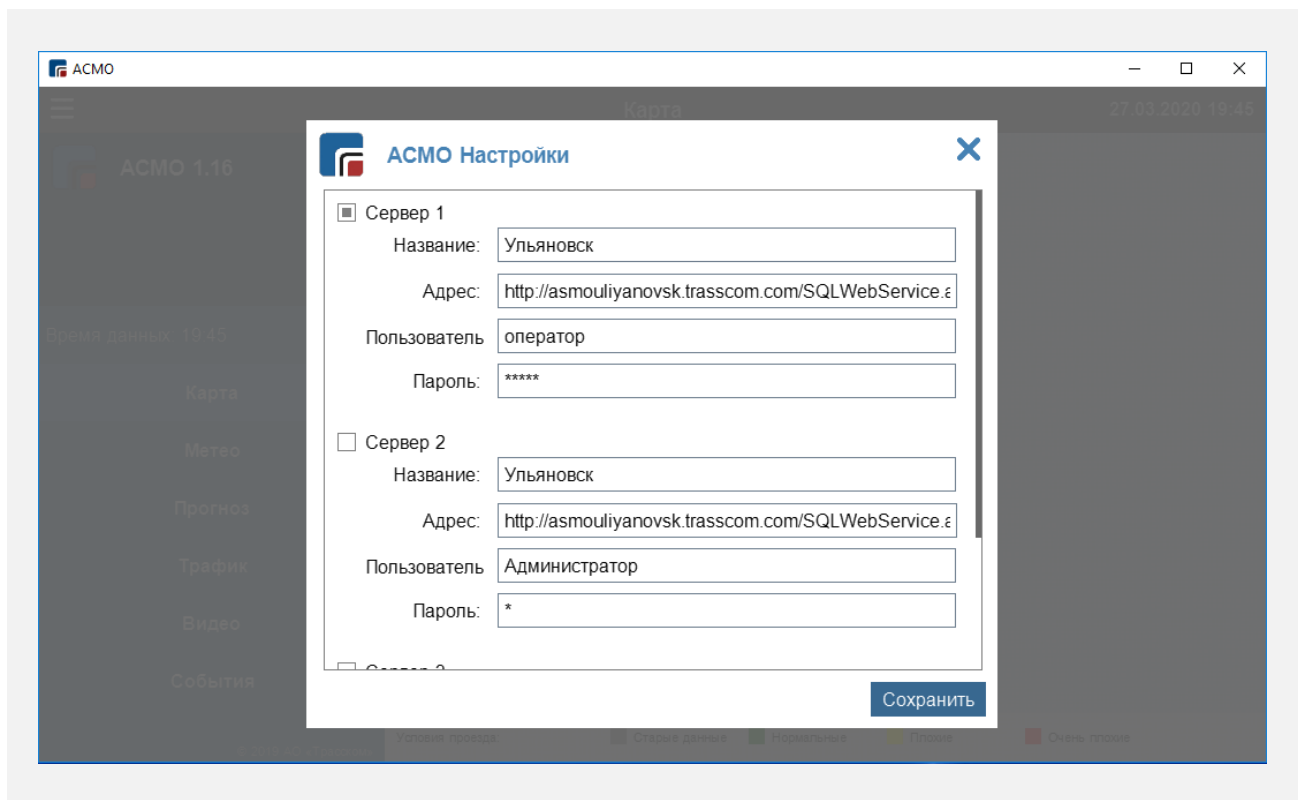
АСМО

Карта

27.03.2020 19:45

АСМО 1.16

Время данных: 19:45

Карта

Метео

Прогноз

Трафик

Видео

События

АСМО Настройки

Сервер 1

Название: Ульяновск

Адрес: http://asmouliyanovsk.trasscom.com/SQLWebService.a

Пользователь оператор

Пароль: *****

Сервер 2

Название: Ульяновск

Адрес: http://asmouliyanovsk.trasscom.com/SQLWebService.a

Пользователь Администратор

Пароль: *

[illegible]

Сохранить

Условия проезда

Старые данные

Нормальные

Плохие

Очень плохие